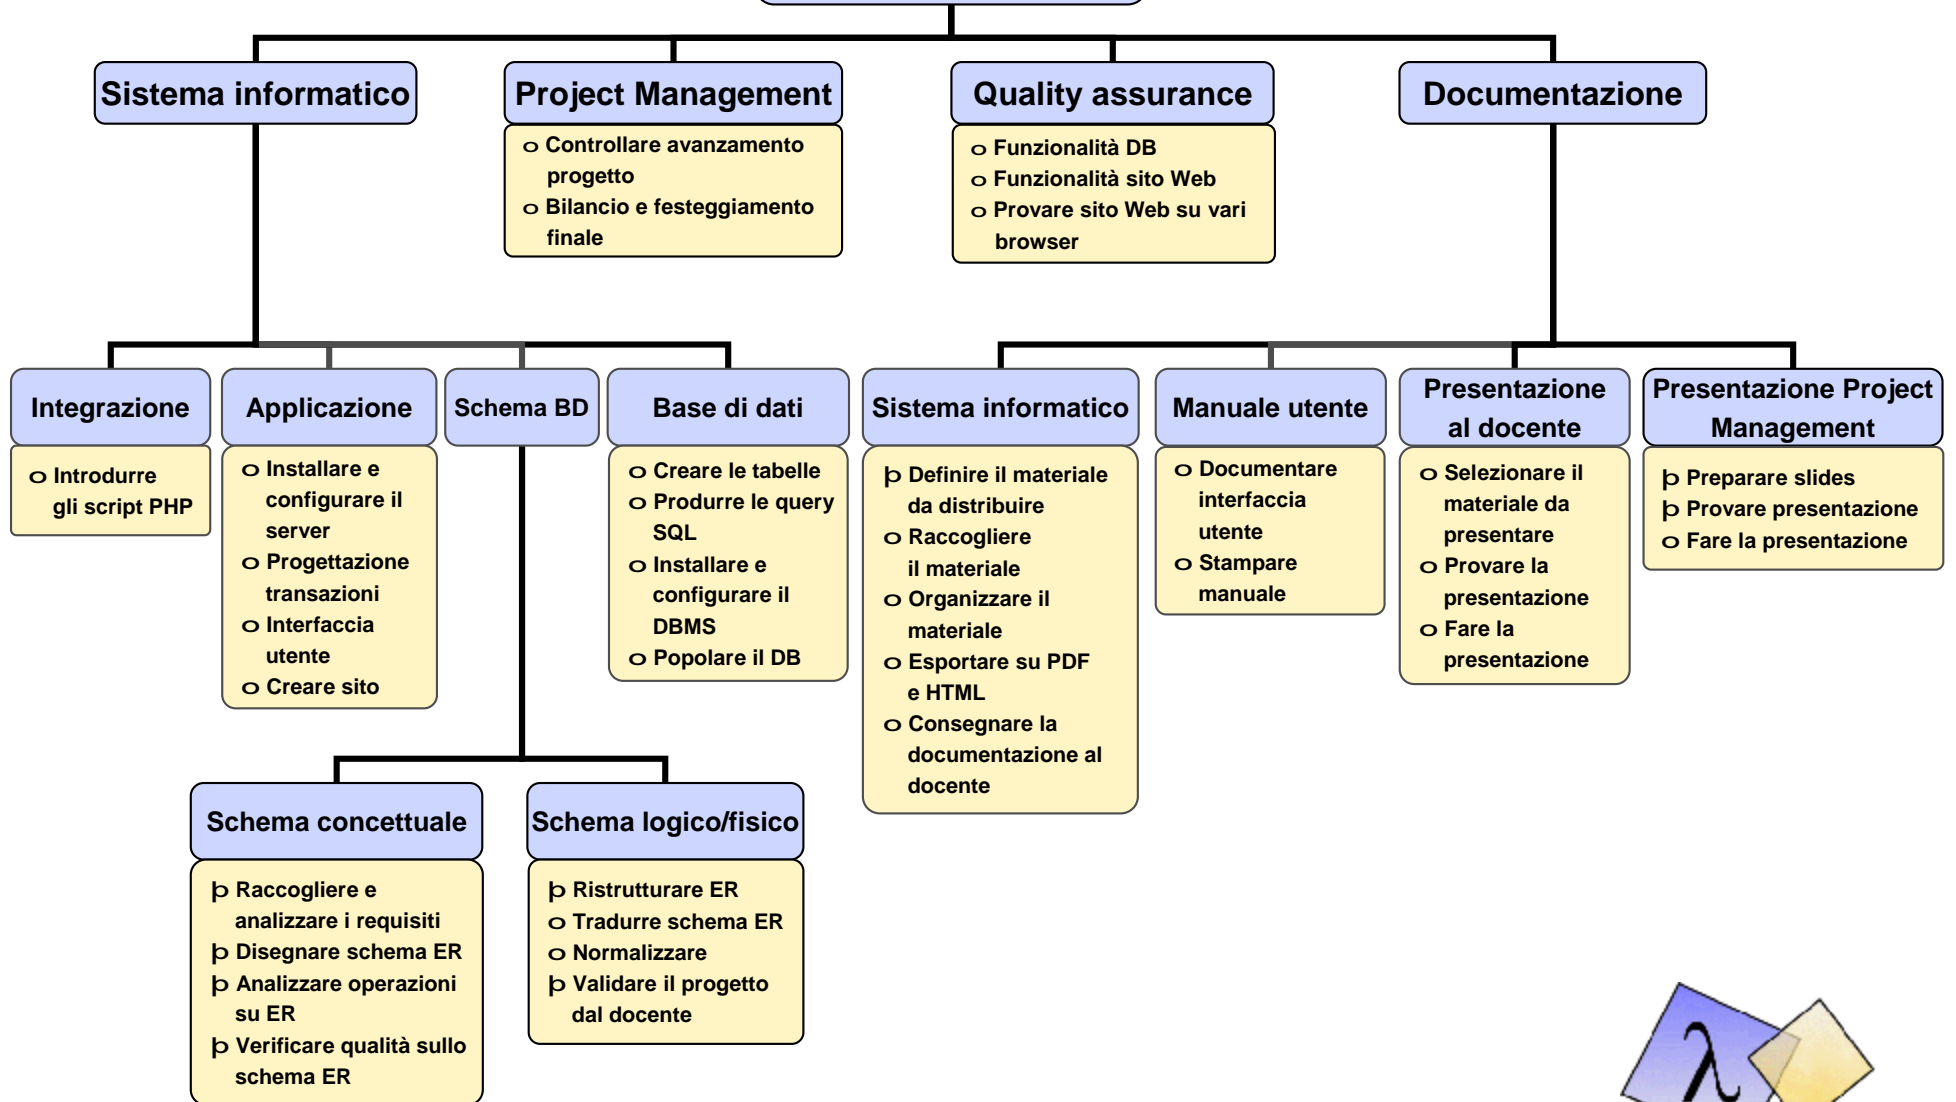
Sistema informatico

Project Management
o Controllare avanzamento progetto
o Bilancio e festeggiamento finale

Quality assurance
o Funzionalità DB
o Funzionalità sito Web
o Provare sito Web su vari browser

Documentazione

Integrazione
o Introdurre gli script PHP

Applicazione
o Installare e configurare il server
o Progettazione transazioni
o Interfaccia utente
o Creare sito

Schema BD

Base di dati
o Creare le tabelle
o Produrre le query SQL
o Installare e configurare il DBMS
o Popolare il DB

Sistema informatico
þ Definire il materiale da distribuire
o Raccogliere il materiale
o Organizzare il materiale
o Esportare su PDF e HTML
o Consegnare la documentazione al docente

Manuale utente
o Documentare interfaccia utente
o Stampare manuale

Presentazione al docente
o Selezionare il materiale da presentare
o Provare la presentazione
o Fare la presentazione

Presentazione Project Management
þ Preparare slides
þ Provare presentazione
o Fare la presentazione

Schema concettuale
þ Raccogliere e analizzare i requisiti
þ Disegnare schema ER
þ Analizzare operazioni su ER
þ Verificare qualità sullo schema ER

Schema logico/fisico
þ Ristrutturare ER
o Tradurre schema ER
o Normalizzare
þ Validare il progetto dal docente

λ